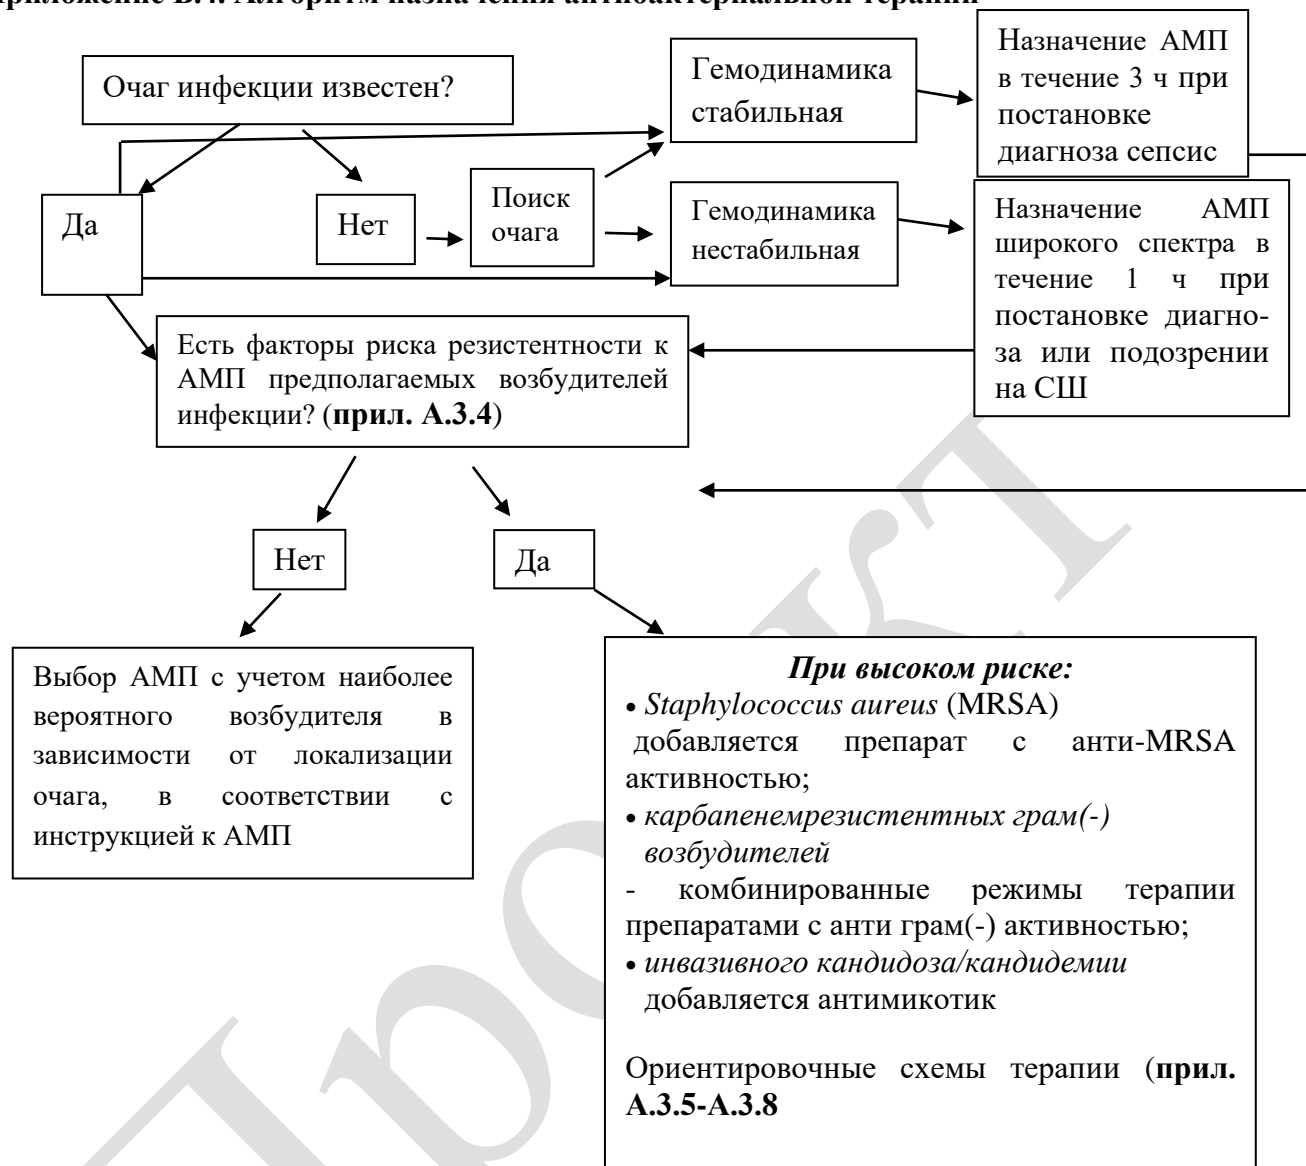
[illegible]риложение Б.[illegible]. Алгоритм назначения антибактериальной терапии

Очаг инфекции известен?

Гемодинамика стабильная

Назначение АМП в течение 3 ч при постановке диагноза сепсис

Да

Нет

Поиск очага

Гемодинамика нестабильная

Назначение АМП широкого спектра в течение 1 ч при постановке диагноза или подозрении на СШ

Есть факторы риска резистентности к АМП предполагаемых возбудителей инфекции? (**прил. А.3.4**)

Нет

Да

Выбор АМП с учетом наиболее вероятного возбудителя в зависимости от локализации очага, в соответствии с инструкцией к АМП

***При высоком риске:***
• *Staphylococcus aureus* (MRSA)
добавляется препарат с анти-MRSA активностью;
• *карбапенемрезистентных грам(-) возбудителей*
- комбинированные режимы терапии препаратами с анти грам(-) активностью;
• *инвазивного кандидоза/кандидемии*
добавляется антимикотик

Ориентировочные схемы терапии (**прил. А.3.5-А.3.8**